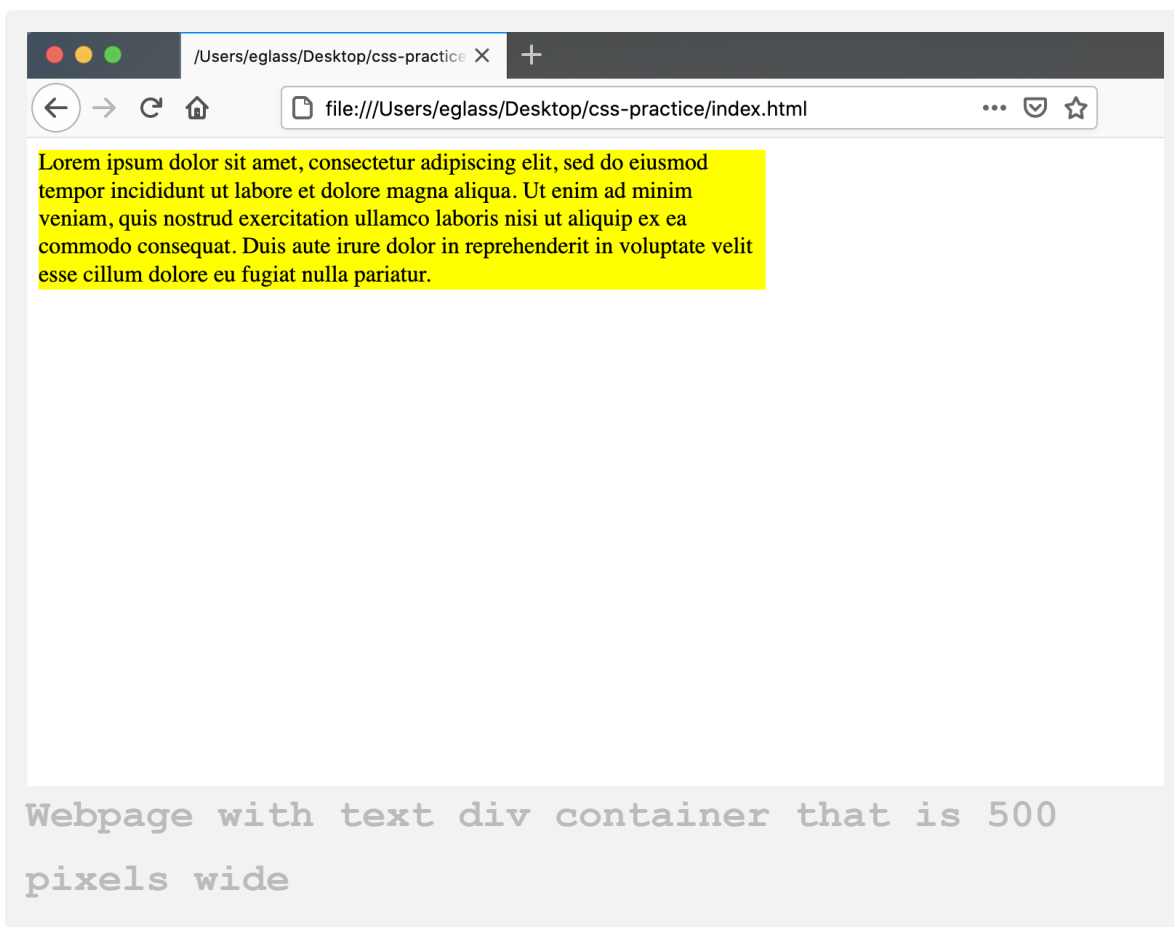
/Users/eglass/Desktop/css-practice ×

file:///Users/eglass/Desktop/css-practice/index.html

Lorem ipsum dolor sit amet, consectetur adipiscing elit, sed do eiusmod tempor incididunt ut labore et dolore magna aliqua. Ut enim ad minim veniam, quis nostrud exercitation ullamco laboris nisi ut aliquip ex ea commodo consequat. Duis aute irure dolor in reprehenderit in voluptate velit esse cillum dolore eu fugiat nulla pariatur.

Webpage with text div container that is 500 pixels wide